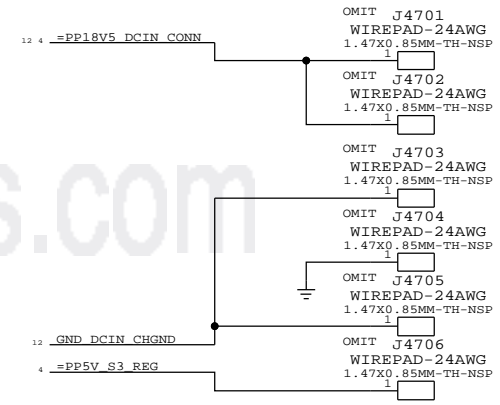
12 4 =PP18V5_DCIN_CONN

OMIT J4701
WIREPAD-24AWG
1.47X0.85MM-TH-NSP
1

OMIT J4702
WIREPAD-24AWG
1.47X0.85MM-TH-NSP
1

s.com

OMIT J4703
WIREPAD-24AWG
1.47X0.85MM-TH-NSP
1

OMIT J4704
WIREPAD-24AWG
1.47X0.85MM-TH-NSP
1

OMIT J4705
WIREPAD-24AWG
1.47X0.85MM-TH-NSP
1

12 GND_DCIN_CHGND

OMIT J4706
WIREPAD-24AWG
1.47X0.85MM-TH-NSP
1

4 =PP5V_S3_REG